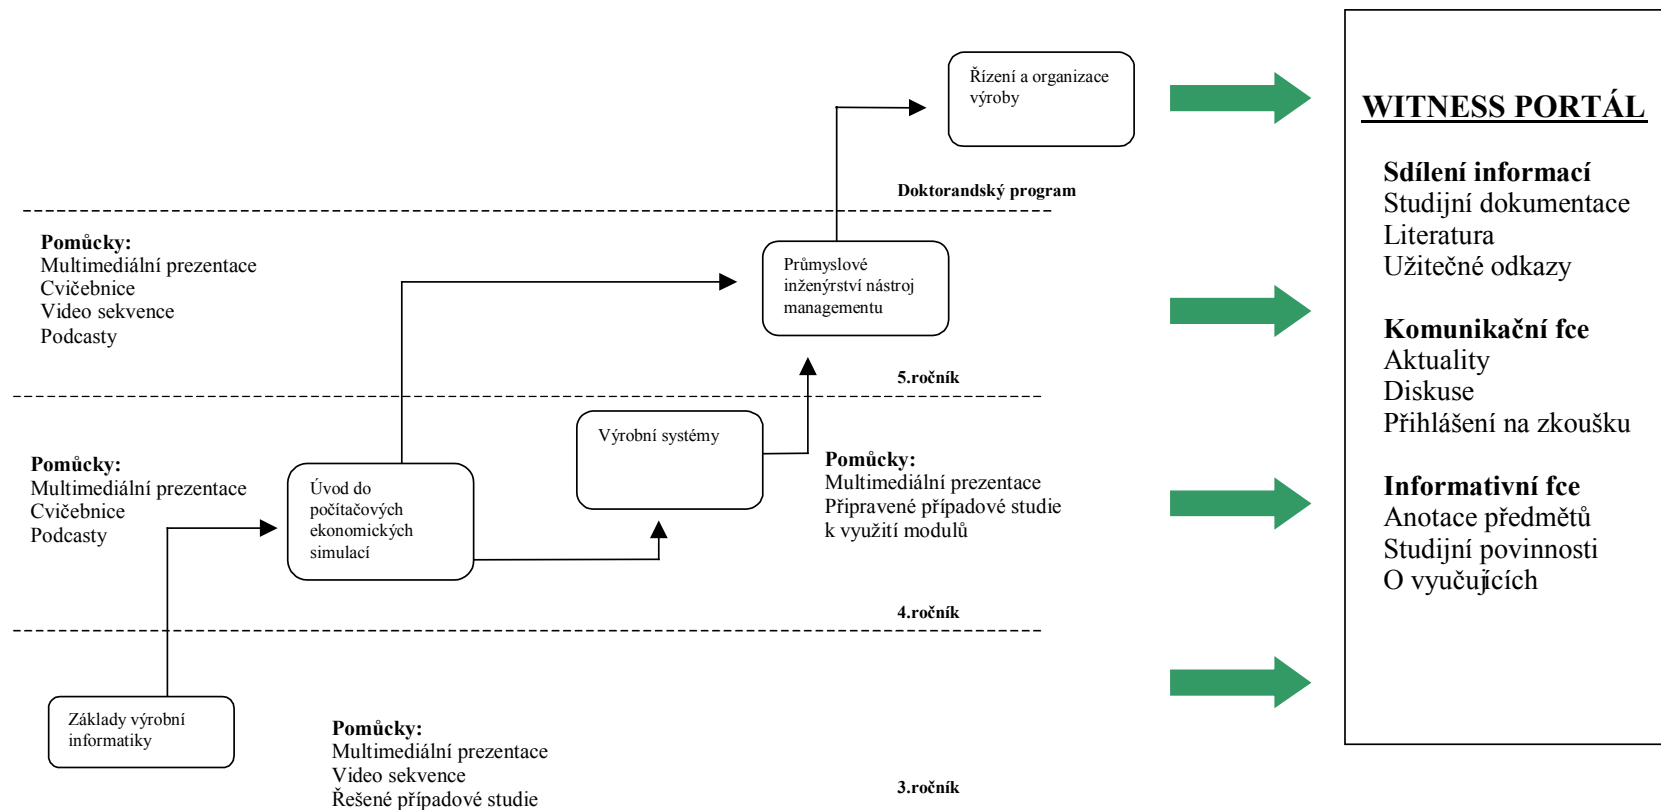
Řízení a organizace výroby

Doktorandský program

**Pomůcky:**
Multimediální prezentace
Cvičebnice
Video sekvence
Podcasty

Průmyslové inženýrství nástroj managementu

5.ročník

Výrobní systémy

**Pomůcky:**
Multimediální prezentace
Cvičebnice
Podcasty

Úvod do počítačových ekonomických simulací

**Pomůcky:**
Multimediální prezentace
Připravené případové studie k využití modulů

4.ročník

Základy výrobní informatiky

**Pomůcky:**
Multimediální prezentace
Video sekvence
Řešené případové studie

3.ročník

WITNESS PORTÁL

**Sdílení informací**
Studijní dokumentace
Literatura
Užitečné odkazy

**Komunikační fce**
Aktuality
Diskuse
Přihlášení na zkoušku

**Informativní fce**
Anotace předmětů
Studijní povinnosti
O vyučujících